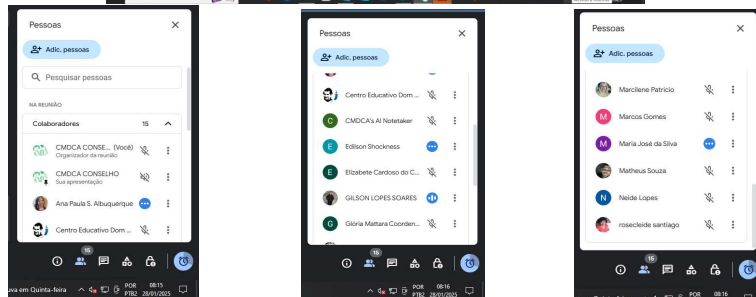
Pessoas
Adic. pessoas
Pesquisar pessoas
NA REUNIÃO
Colaboradores 15
CMDCA CONSE... (Você)
Organizador da reunião
CMDCA CONSELHO
Sua apresentação
Ana Paula S. Albuquerque
Centro Educativo Dom ...
16
uva em Quinta-feira
POR PTB2 08:15 28/01/2025

Pessoas
Adic. pessoas
Centro Educativo Dom ...
C CMDCA's AI Notetaker
E Edilson Shockness
E Elizabete Cardoso do C...
GILSON LOPES SOARES
G Glória Mattara Coorden...
16
POR PTB2 08:16 28/01/2025

Pessoas
Adic. pessoas
Marciliene Patrício
M Marcos Gomes
M Maria José da Silva
Matheus Souza
N Neide Lopes
rosecleide santiago
16
POR 08:16